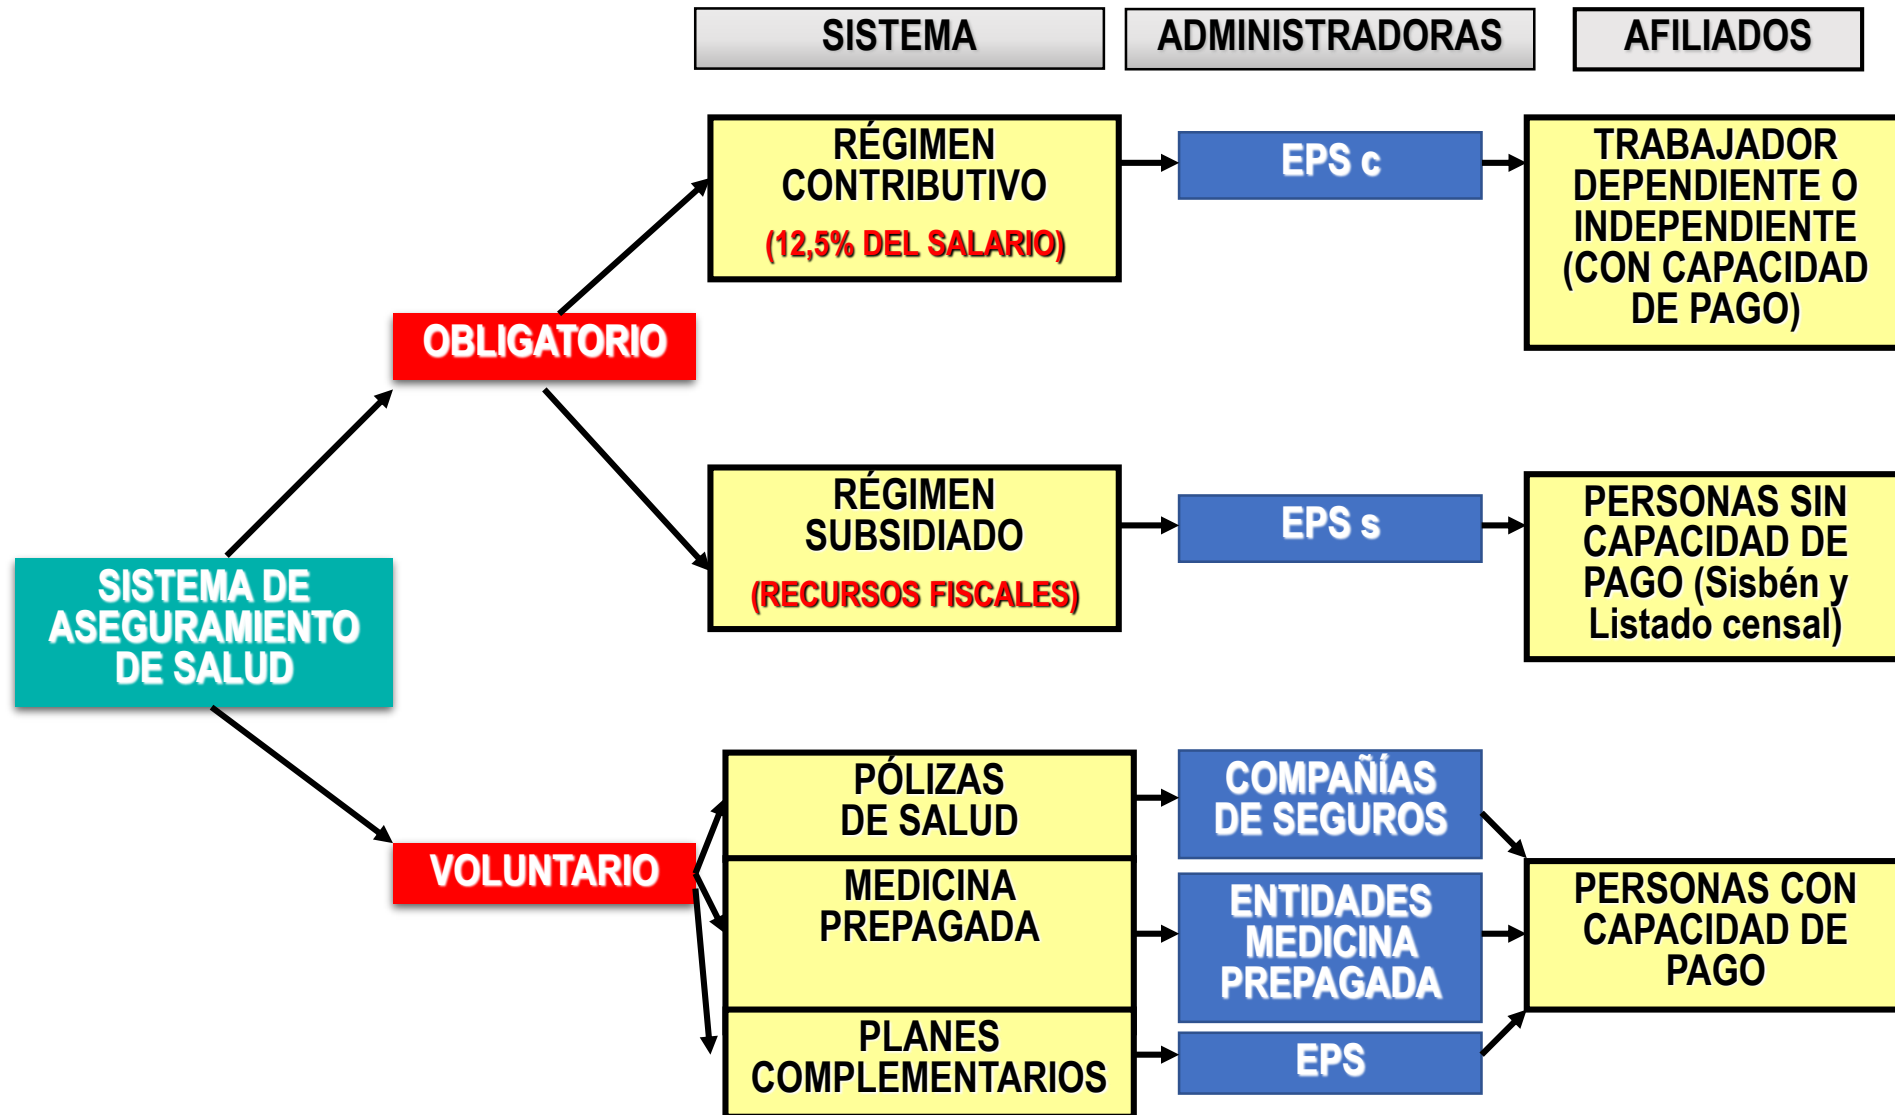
SISTEMA

ADMINISTRADORAS

AFILIADOS

SISTEMA DE ASEGURAMIENTO DE SALUD

OBLIGATORIO

RÉGIMEN CONTRIBUTIVO
(12,5% DEL SALARIO)

EPS c

TRABAJADOR DEPENDIENTE O INDEPENDIENTE (CON CAPACIDAD DE PAGO)

RÉGIMEN SUBSIDIADO
(RECURSOS FISCALES)

EPS s

PERSONAS SIN CAPACIDAD DE PAGO (Sisbén y Listado censal)

VOLUNTARIO

PÓLIZAS DE SALUD

COMPAÑÍAS DE SEGUROS

MEDICINA PREPAGADA

ENTIDADES MEDICINA PREPAGADA

PERSONAS CON CAPACIDAD DE PAGO

PLANES COMPLEMENTARIOS

EPS